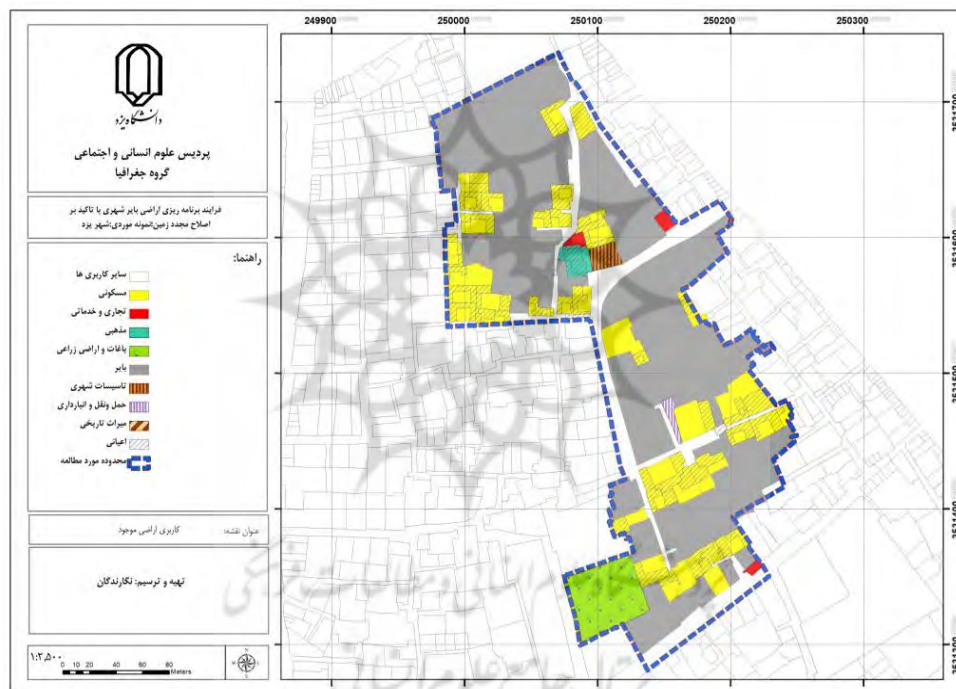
249900
250000
250100
250200
250300

دانشگاه یزد

پردیس علوم انسانی و اجتماعی
گروه جغرافیا

فرایند برنامه ریزی اراضی بایر شهری با تاکید بر اصلاح مجدد زمین(نمونه موردی:شهر یزد

راهنما:
سایر کاربری ها
مسکونی
تجاری و خدماتی
مذهبی
باغات و اراضی زراعی
بایر
تاسیسات شهری
حمل ونقل و انبارداری
میراث تاریخی
اعیانی
محدوده مورد مطالعه

عنوان نقشه: کاربری اراضی موجود

تهیه و ترسیم: نگارندگان

۱:۲,۵۰۰
0 10 20 40 60 80 Meters

3531700
3531600
3531500
3531400
3531300